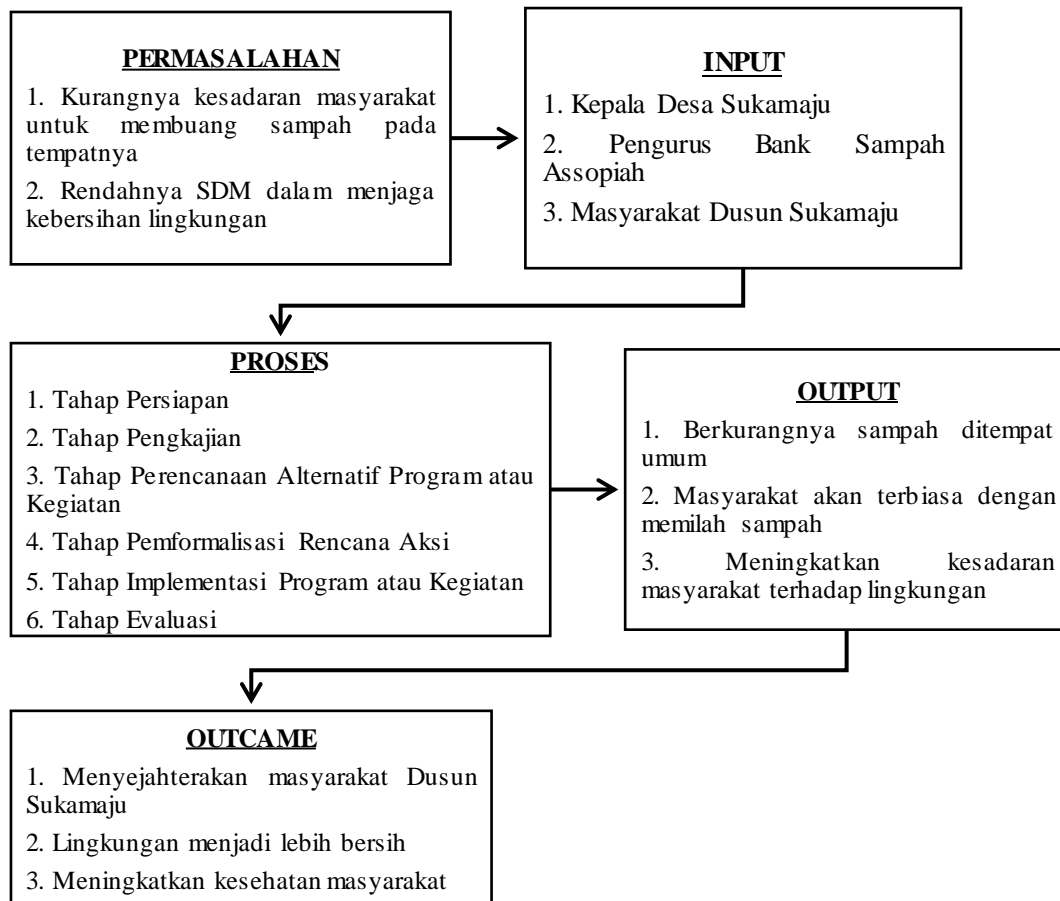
PERMASALAHAN

1. Kurangnya kesadaran masyarakat untuk membuang sampah pada tempatnya

2. Rendahnya SDM dalam menjaga kebersihan lingkungan

INPUT

1. Kepala Desa Sukamaju

2. Pengurus Bank Sampah Assopiah

3. Masyarakat Dusun Sukamaju

PROSES

1. Tahap Persiapan

2. Tahap Pengkajian

3. Tahap Perencanaan Alternatif Program atau Kegiatan

4. Tahap Pemformalisasi Rencana Aksi

5. Tahap Implementasi Program atau Kegiatan

6. Tahap Evaluasi

OUTPUT

1. Berkurangnya sampah ditempat umum

2. Masyarakat akan terbiasa dengan memilah sampah

3. Meningkatkan kesadaran masyarakat terhadap lingkungan

OUTCAME

1. Menyejahterakan masyarakat Dusun Sukamaju

2. Lingkungan menjadi lebih bersih

3. Meningkatkan kesehatan masyarakat